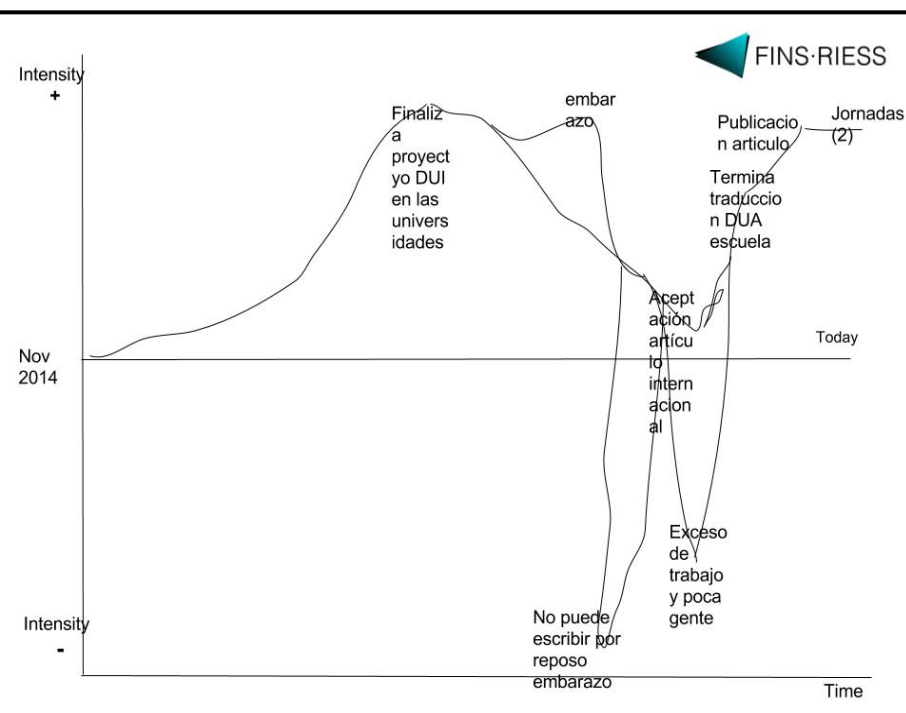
FINS·RIESS

Intensity
+

Finaliza proyecto DUI en las universidades

embarazo

Publicacion articulo

Jornadas (2)

Termina traduccion DUA escuela

Aceptación artículo internacional

Today

Nov 2014

Exceso de trabajo y poca gente

Intensity
-

No puede escribir por reposo embarazo

Time